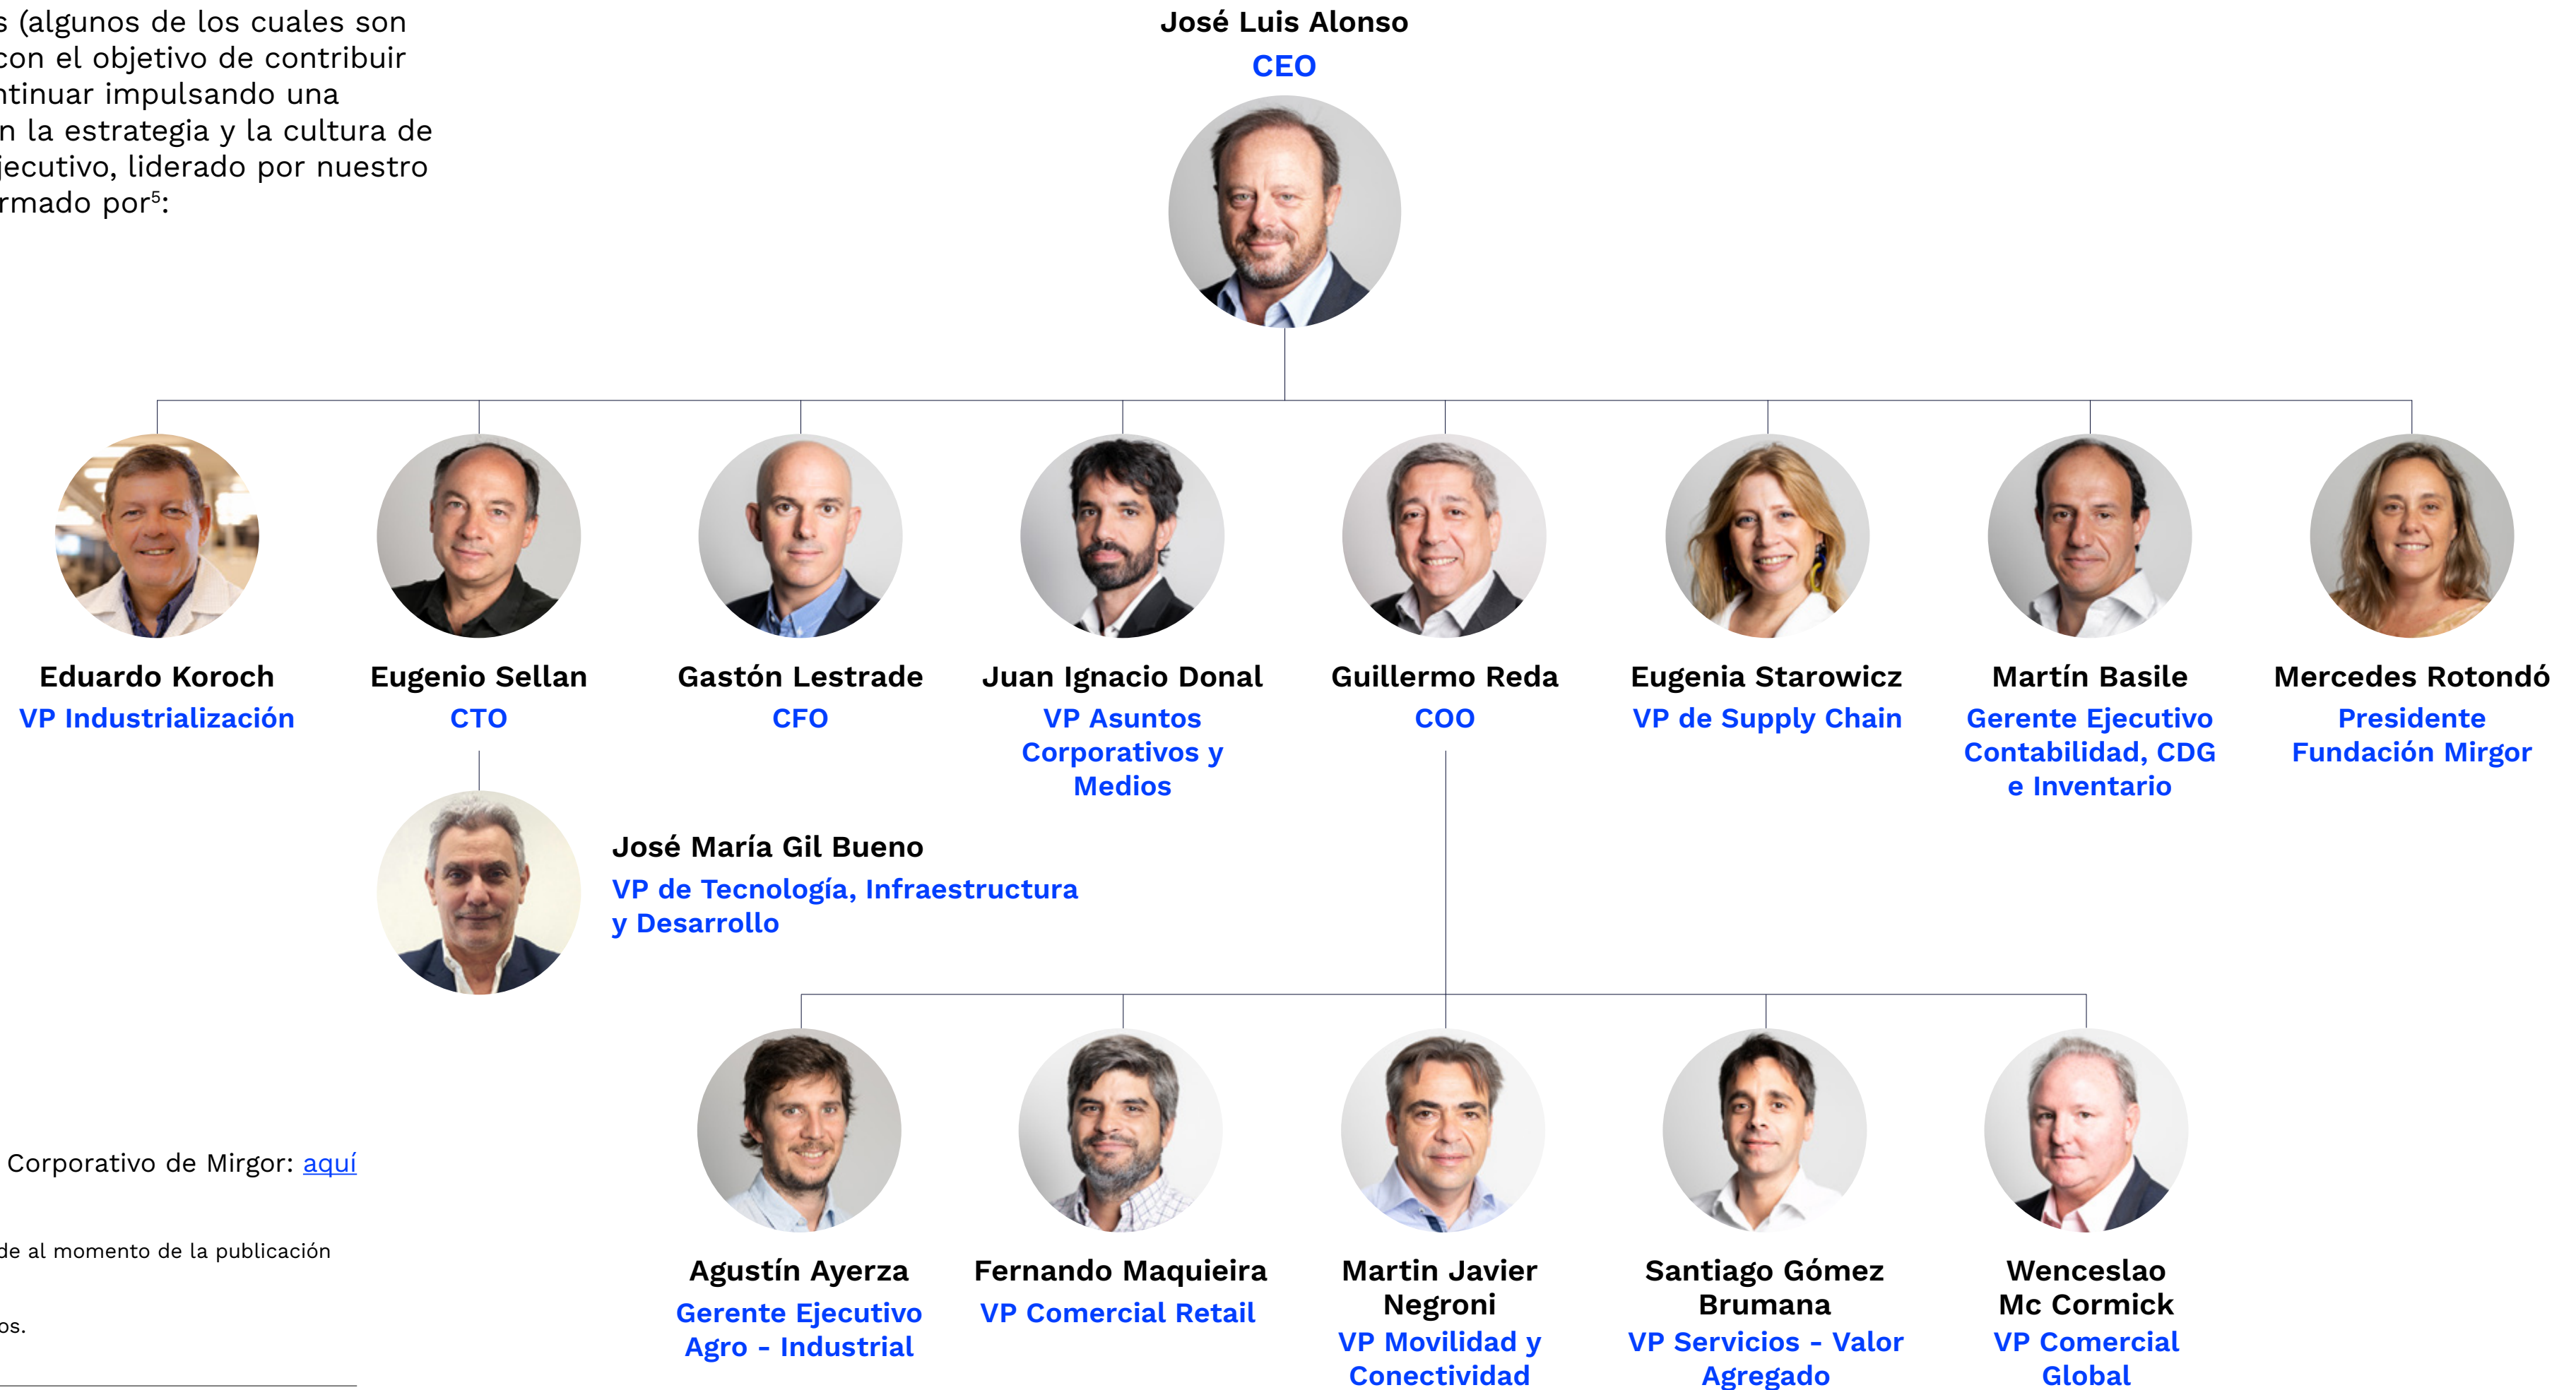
s (algunos de los cuales son con el objetivo de contribuir ntinuar impulsando una n la estrategia y la cultura de jecutivo, liderado por nuestro rmado por⁵:

José Luis Alonso
CEO

Eduardo Koroch
VP Industrialización

Eugenio Sellan
CTO

Gastón Lestrade
CFO

Juan Ignacio Donal
VP Asuntos Corporativos y Medios

Guillermo Reda
COO

Eugenia Starowicz
VP de Supply Chain

Martín Basile
Gerente Ejecutivo Contabilidad, CDG e Inventario

Mercedes Rotondó
Presidente Fundación Mirgor

José María Gil Bueno
VP de Tecnología, Infraestructura y Desarrollo

Agustín Ayerza
Gerente Ejecutivo Agro - Industrial

Fernando Maquieira
VP Comercial Retail

Martin Javier Negroni
VP Movilidad y Conectividad

Santiago Gómez Brumana
VP Servicios - Valor Agregado

Wenceslao Mc Cormick
VP Comercial Global

Corporativo de Mirgor: aquí

de al momento de la publicación

os.